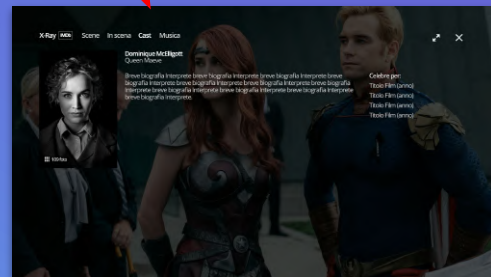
X-Ray IMDb Scene In scena Cast Musica

Dominique McElligott
Queen Maeve

Breve biografia interprete breve biografia interprete breve biografia interprete breve biografia interprete breve biografia interprete breve biografia interprete breve biografia interprete breve biografia interprete breve biografia interprete breve biografia interprete.

Celebre per:
Titolo Film (anno)
Titolo Film (anno)
Titolo Film (anno)
Titolo Film (anno)

IMDb